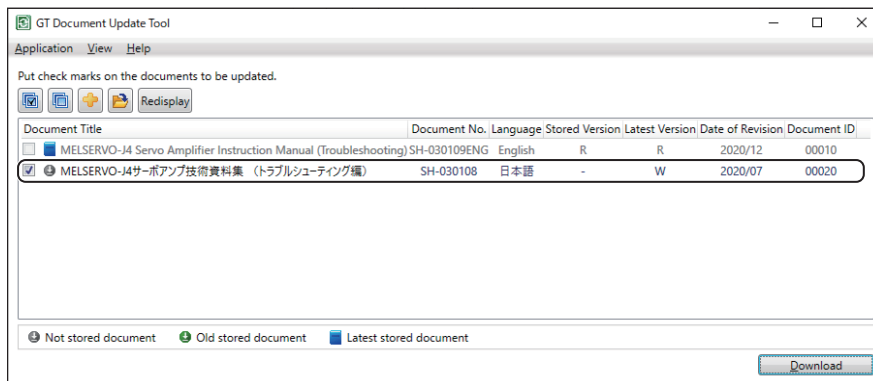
GT Document Update Tool

Application View Help

Put check marks on the documents to be updated.

Redisplay

| Document Title | Document No. | Language | Stored Version | Latest Version | Date of Revision | Document ID |
|---|---|---|---|---|---|---|
| MELSERVO-J4 Servo Amplifier Instruction Manual (Troubleshooting) | SH-030109ENG | English | R | R | 2020/12 | 00010 |
| MELSERVO-J4サーボアンプ技術資料集 （トラブルシューティング編） | SH-030108 | 日本語 | - | W | 2020/07 | 00020 |

Not stored document Old stored document Latest stored document

Download